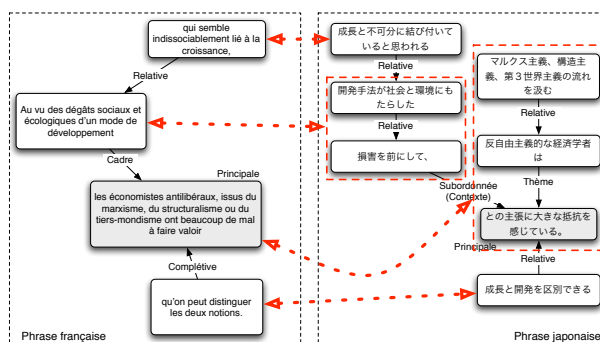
qui semble indissociablement lié à la croissance,

Relative

Au vu des dégâts sociaux et écologiques d'un mode de développement

Cadre

Principale

les économistes antilibéraux, issus du marxisme, du structuralisme ou du tiers-mondisme ont beaucoup de mal à faire valoir

Complétive

qu'on peut distinguer les deux notions.

Phrase française

成長と不可分に結び付いていると思われる

Relative

開発手法が社会と環境にもたらした

Relative

損害を前にして、

Subordonnée (Contexte)

マルクス主義、構造主義、第３世界主義の流れを汲む

Relative

反自由主義的な経済学者は

Thème

との主張に大きな抵抗を感じている。

Principale

Relative

成長と開発を区別できる

Phrase japonaise